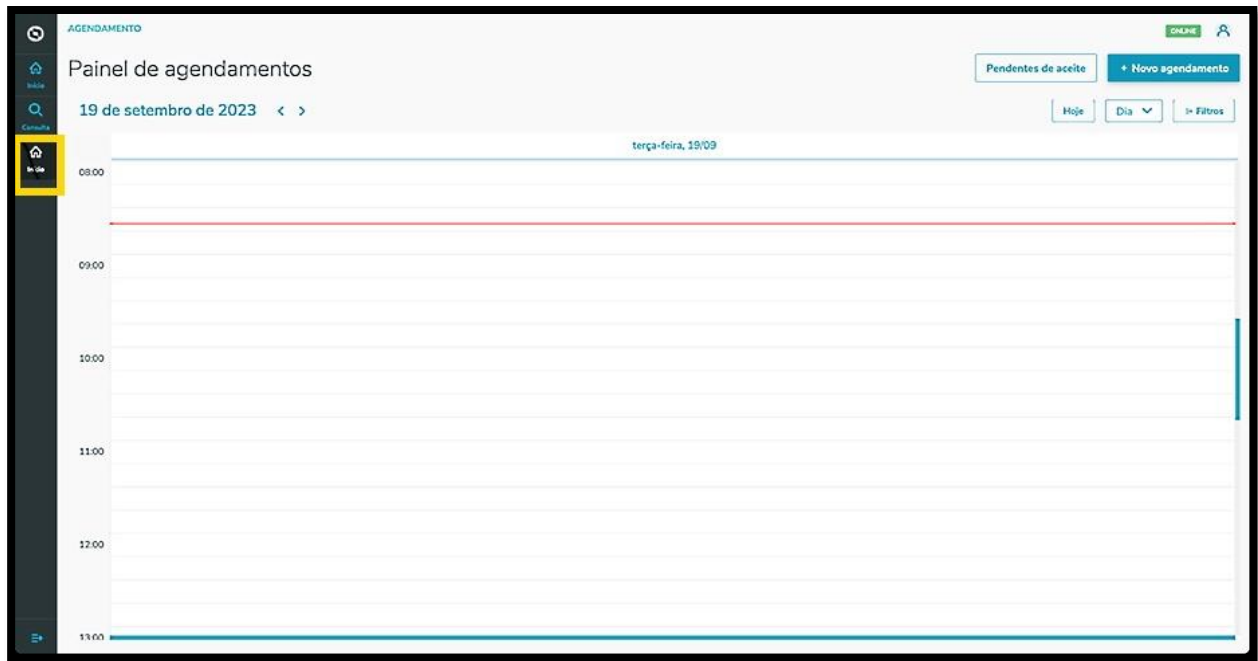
Início
Consulta
Início

AGENDAMENTO
ONLINE
Painel de agendamentos
Pendentes de aceite
+ Novo agendamento
19 de setembro de 2023 < >
Hoje
Dia
Filtros
terça-feira, 19/09
08:00
09:00
10:00
11:00
12:00
13:00